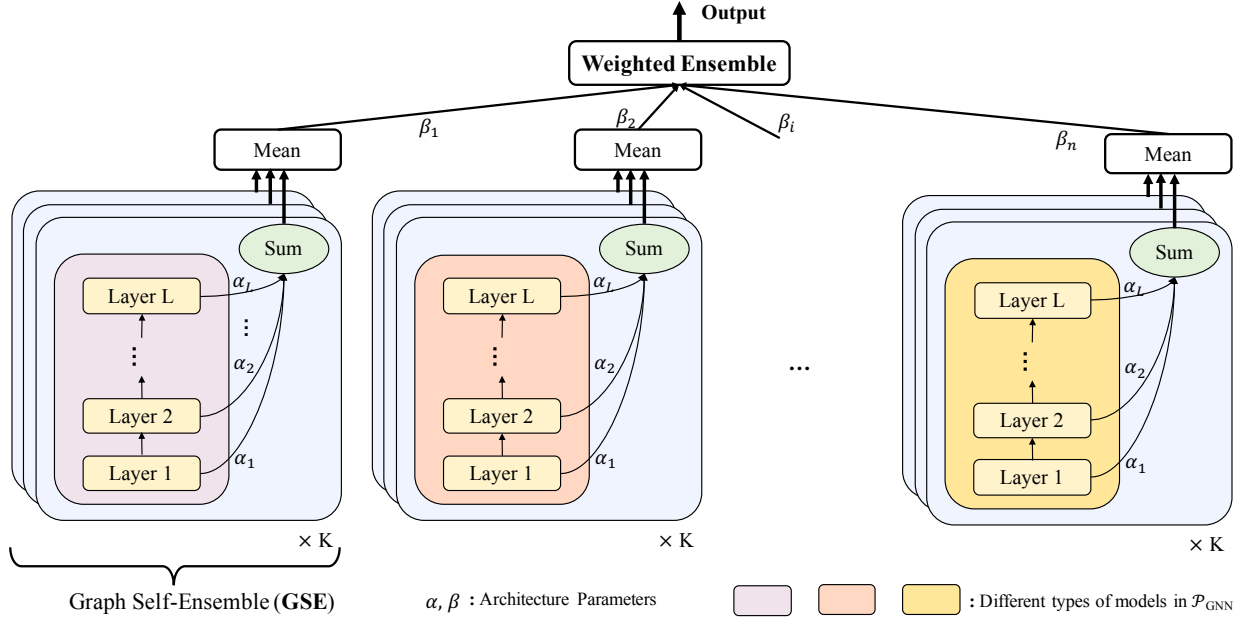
Output

Weighted Ensemble

$\beta_1$ $\beta_2$ $\beta_i$ $\beta_n$

Mean

Sum

Layer L
$\alpha_L$
⋮
$\alpha_2$
Layer 2
Layer 1
$\alpha_1$

× K

Mean

Sum

Layer L
$\alpha_L$
⋮
$\alpha_2$
Layer 2
Layer 1
$\alpha_1$

× K

...

Mean

Sum

Layer L
$\alpha_L$
⋮
$\alpha_2$
Layer 2
Layer 1
$\alpha_1$

× K

Graph Self-Ensemble (**GSE**)

$\alpha, \beta$ : Architecture Parameters

: Different types of models in $\mathcal{P}_{\text{GNN}}$